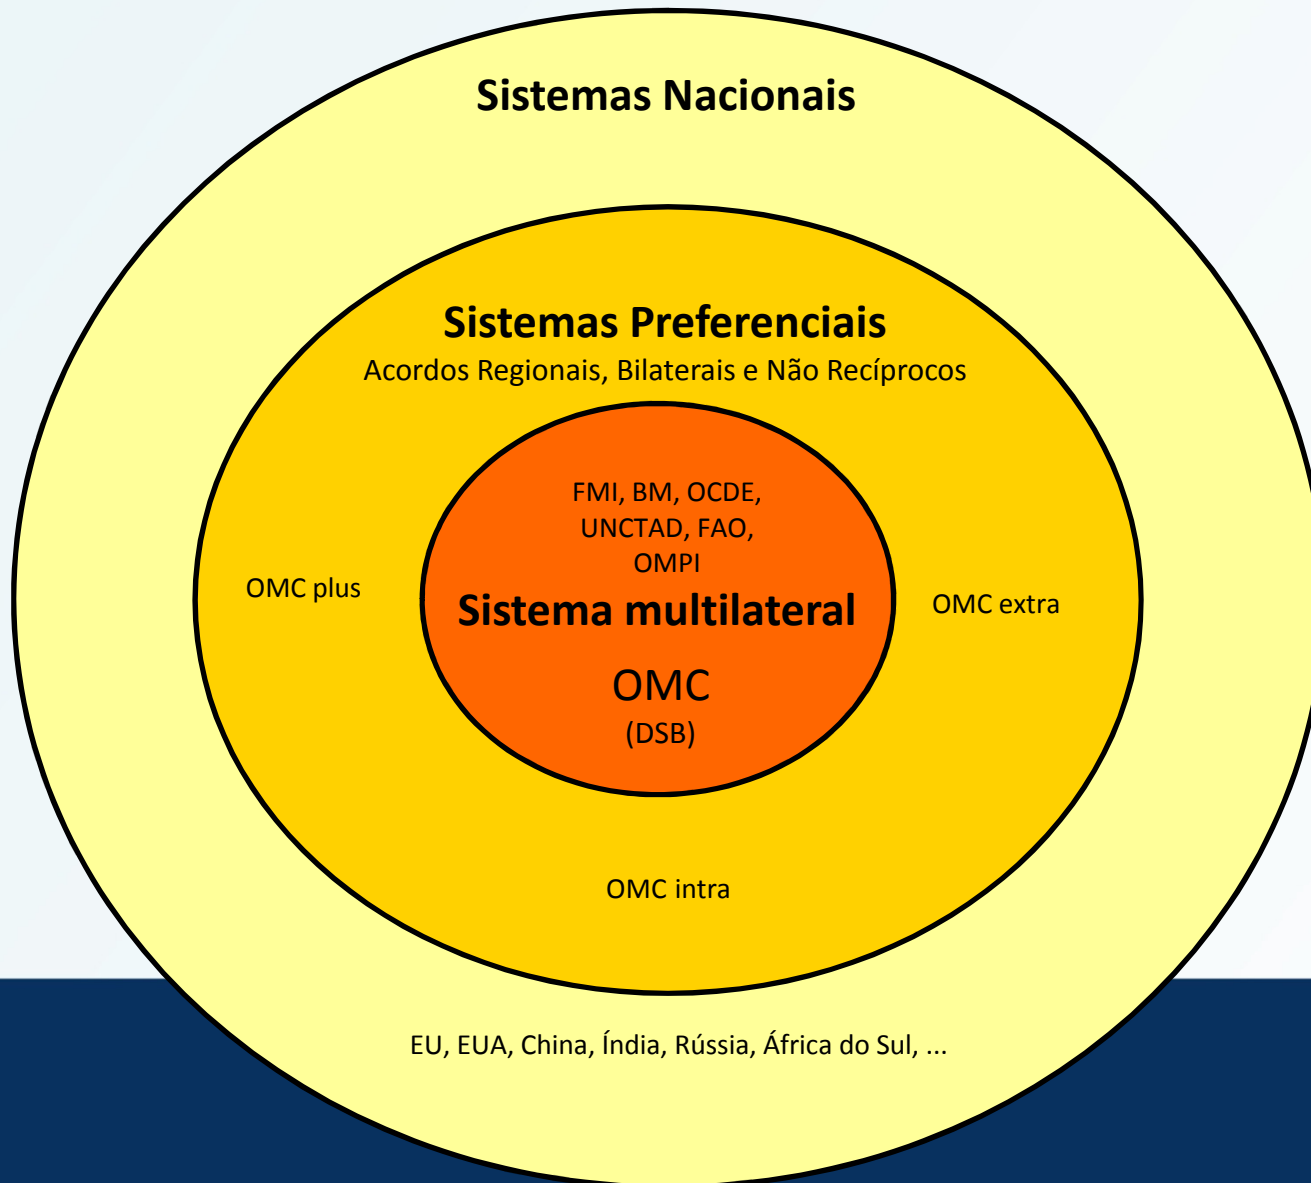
Sistemas Nacionais

Sistemas Preferenciais
Acordos Regionais, Bilaterais e Não Recíprocos

FMI, BM, OCDE, UNCTAD, FAO, OMPI

OMC plus

Sistema multilateral

OMC extra

OMC
(DSB)

OMC intra

EU, EUA, China, Índia, Rússia, África do Sul, ...